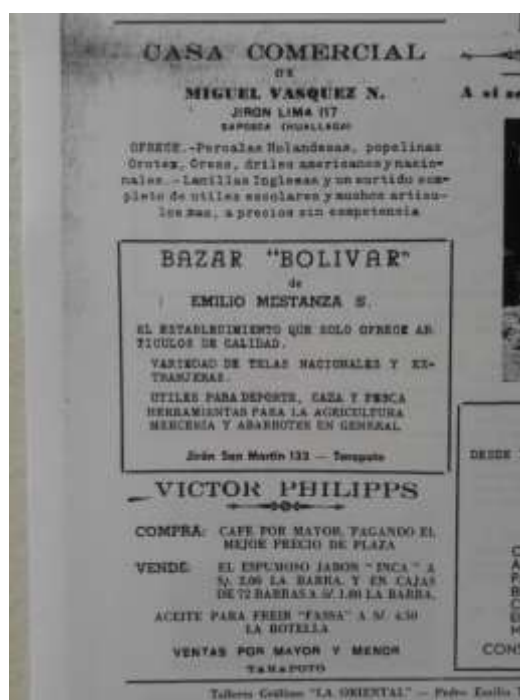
CASA COMERCIAL
DE
MIGUEL VASQUEZ N.
JIRON LIMA 117
SAPOSOA (HUALLAGA)

OFRECE.-Percalas Holandesas, popelinas Crotex, Creas, driles americanos y nacionales.- Lanillas Inglesas y un surtido completo de utiles escolares y muchos articulos mas, a precios sin competencia

BAZAR "BOLIVAR"
de
EMILIO MESTANZA S.

EL ESTABLECIMIENTO QUE SOLO OFRECE ARTICULOS DE CALIDAD.

VARIEDAD DE TELAS NACIONALES Y EXTRANJERAS.

UTILES PARA DEPORTE, CAZA Y PESCA HERRAMIENTAS PARA LA AGRICULTURA MERCERIA Y ABARROTES EN GENERAL

Jirón San Martín 133 — Tarapoto

VICTOR PHILIPPS

COMPRA: CAFE POR MAYOR PAGANDO EL MEJOR PRECIO DE PLAZA

VENDE: EL ESPUMOSO JABON "INCA" A S/. 2.00 LA BARRA, Y EN CAJAS DE 72 BARRAS A S/. 1.80 LA BARRA.

ACEITE PARA FREIR "FASSA" A S/. 4.50 LA BOTELLA

VENTAS POR MAYOR Y MENOR
TARAPOTO

A el se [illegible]

DESDE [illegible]

C
A
F
B
C
E
H

CONS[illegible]

Talleres Gráficos "LA ORIENTAL" — Pedro Emilio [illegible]